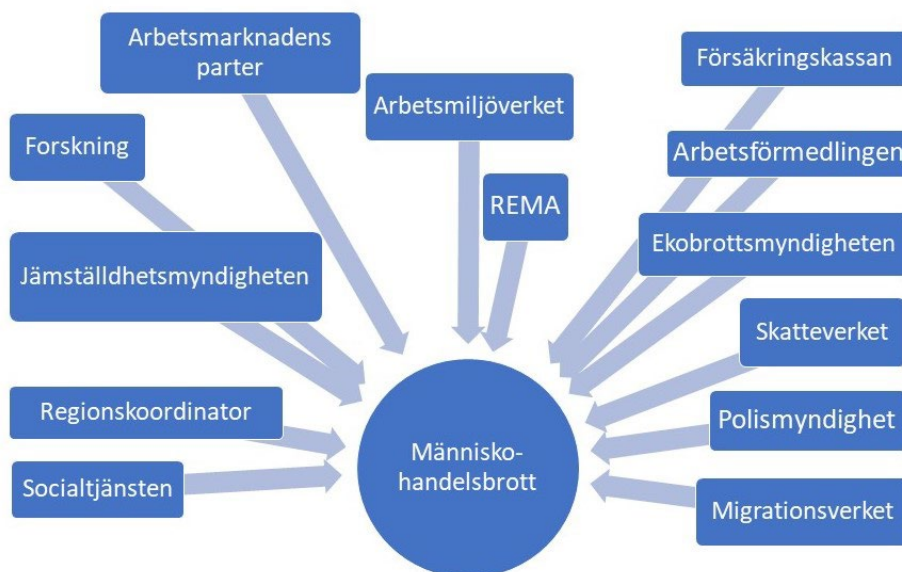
Arbetsmarknadens parter

Arbetsmiljöverket

Försäkringskassan

Forskning

Arbetsförmedlingen

REMA

Ekobrottsmyndigheten

Jämställdhetsmyndigheten

Skatteverket

Regionskoordinator

Polismyndighet

Människo-handelsbrott

Socialtjänsten

Migrationsverket